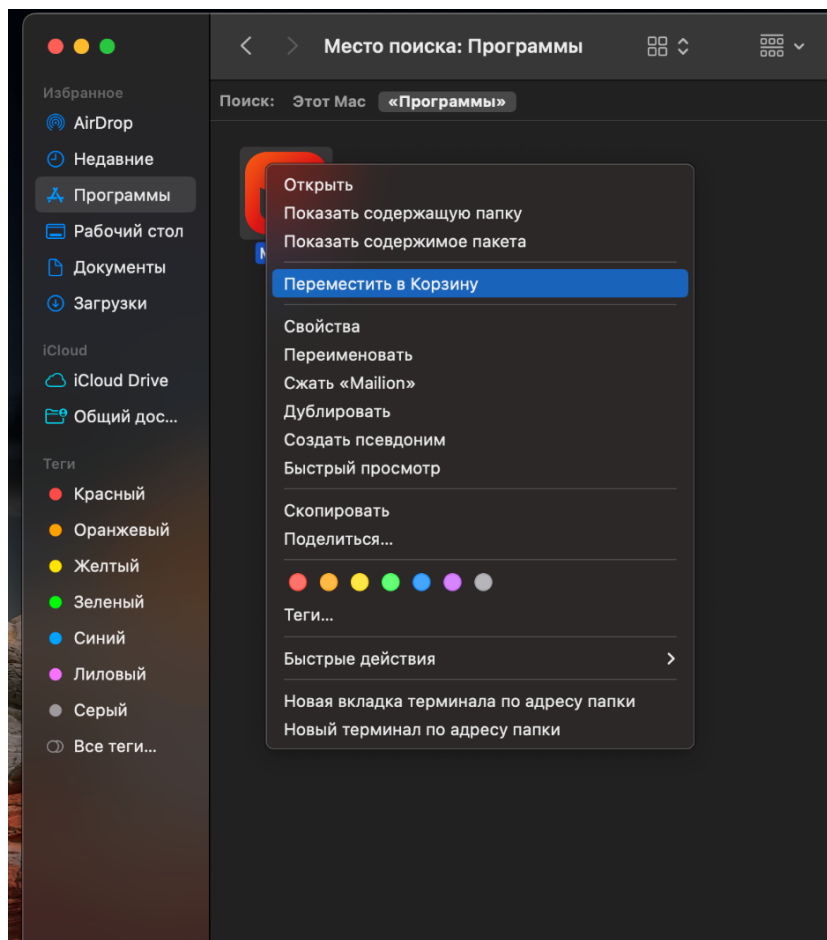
Место поиска: Программы

Избранное
AirDrop
Недавние
Программы
Рабочий стол
Документы
Загрузки

iCloud
iCloud Drive
Общий дос...

Теги
Красный
Оранжевый
Желтый
Зеленый
Синий
Лиловый
Серый
Все теги...

Поиск: Этот Mac «Программы»

M

Открыть
Показать содержащую папку
Показать содержимое пакета

Переместить в Корзину

Свойства
Переименовать
Сжать «Mailion»
Дублировать
Создать псевдоним
Быстрый просмотр

Скопировать
Поделиться...

Теги...

Быстрые действия

Новая вкладка терминала по адресу папки
Новый терминал по адресу папки